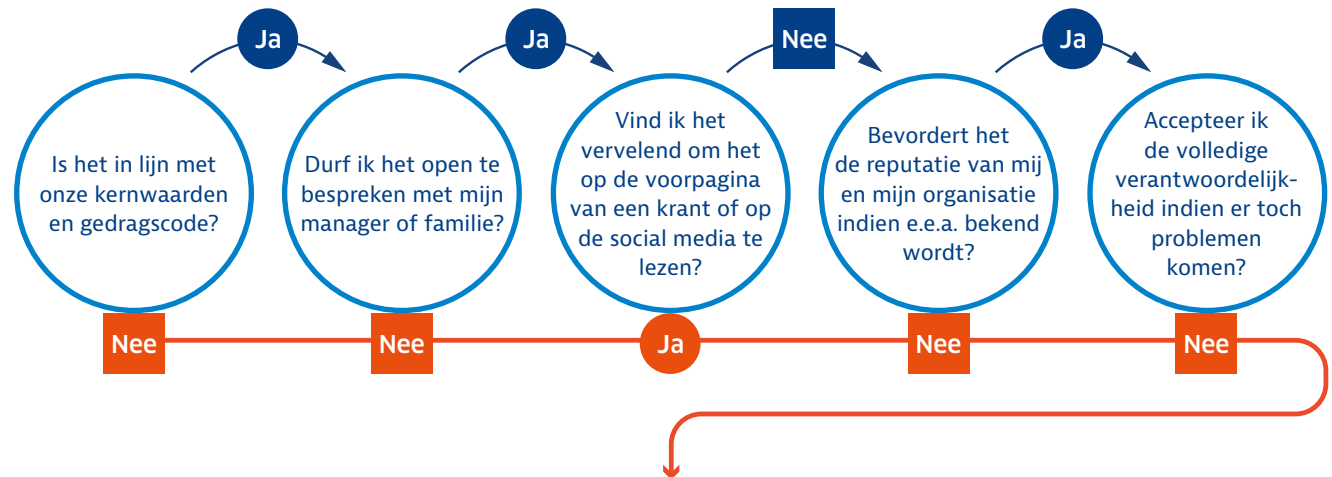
Ja

Ja

Nee

Ja

Is het in lijn met onze kernwaarden en gedragscode?

Durf ik het open te bespreken met mijn manager of familie?

Vind ik het vervelend om het op de voorpagina van een krant of op de social media te lezen?

Bevordert het de reputatie van mij en mijn organisatie indien e.e.a. bekend wordt?

Accepteer ik de volledige verantwoordelijkheid indien er toch problemen komen?

Nee

Nee

Ja

Nee

Nee